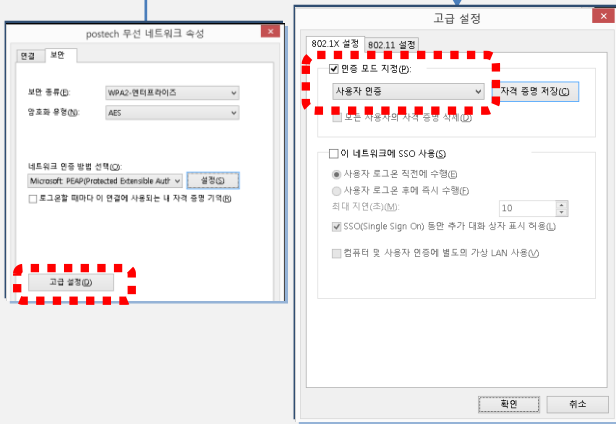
postech 무선 네트워크 속성

연결 보안

보안 종류(E): WPA2-엔터프라이즈

암호화 유형(N): AES

네트워크 인증 방법 선택(O):

Microsoft: PEAP(Protected Extensible Auth 설정(S)

로그온할 때마다 이 연결에 사용되는 내 자격 증명 기억(R)

고급 설정(D)

고급 설정

802.1X 설정 802.11 설정

☑ 인증 모드 지정(P):

사용자 인증 자격 증명 저장(C)

모든 사용자의 자격 증명 삭제(D)

이 네트워크에 SSO 사용(S)

사용자 로그온 직전에 수행(E)

사용자 로그온 후에 즉시 수행(F)

최대 지연(초)(M): 10

☑ SSO(Single Sign On) 동안 추가 대화 상자 표시 허용(L)

컴퓨터 및 사용자 인증에 별도의 가상 LAN 사용(V)

확인 취소